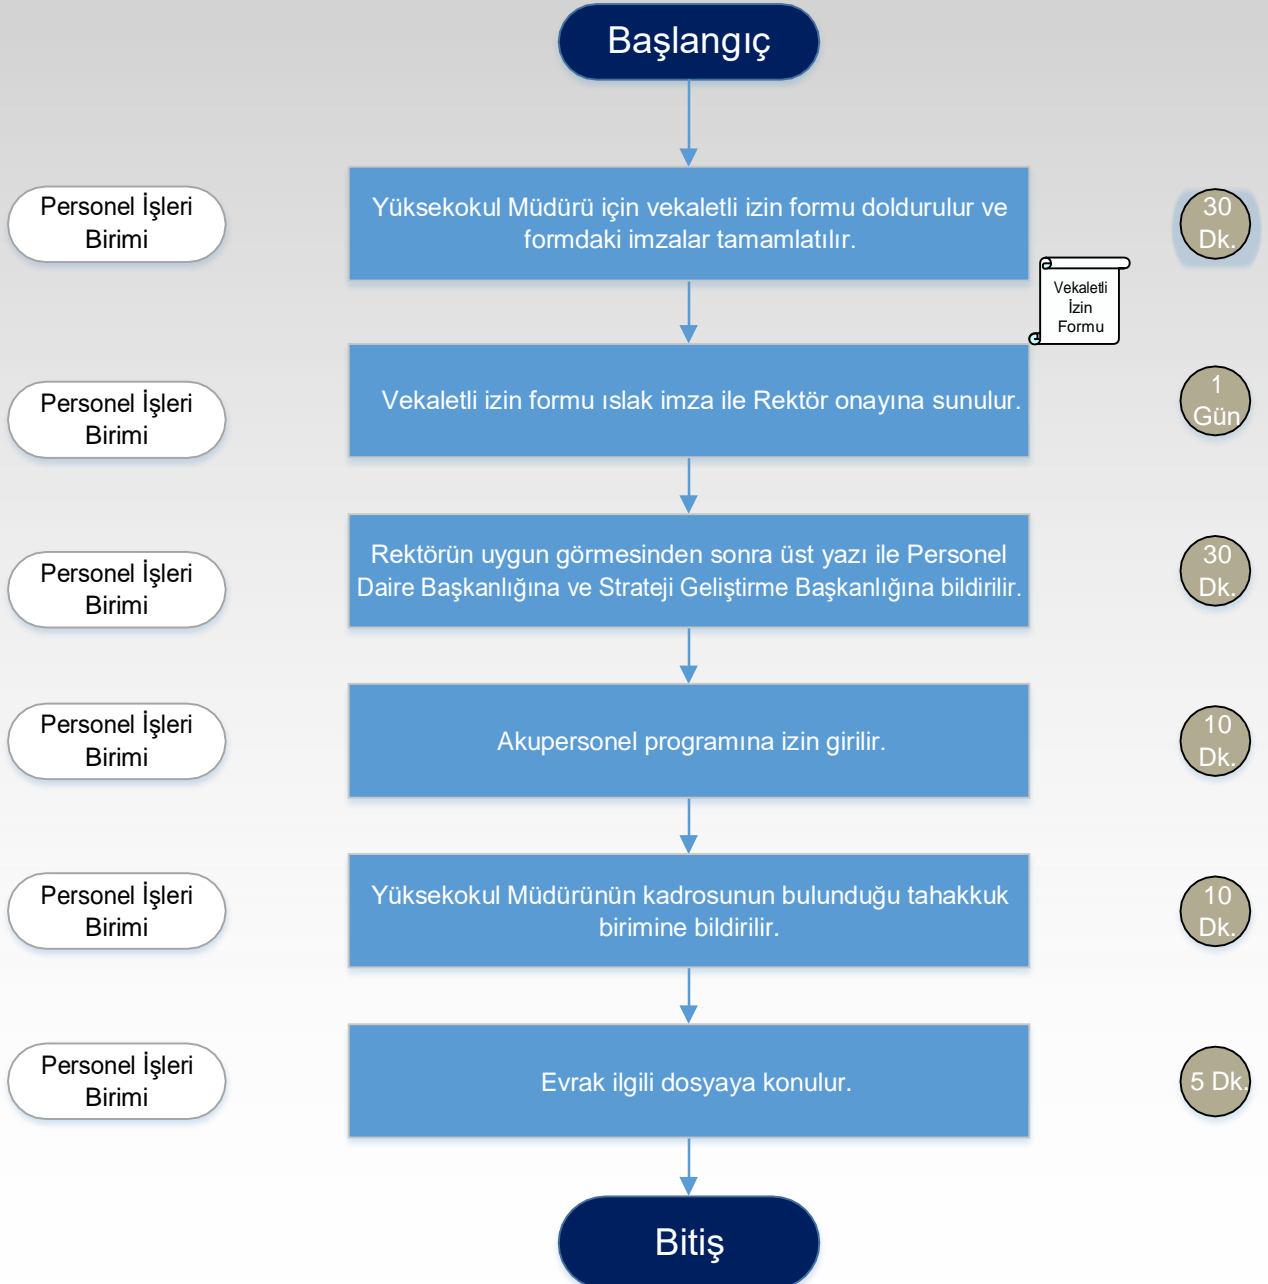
Başlangıç

Personel İşleri Birimi

Yüksekokul Müdürü için vekaletli izin formu doldurulur ve formdaki imzalar tamamlatılır.

30 Dk.

Vekaletli İzin Formu

Personel İşleri Birimi

Vekaletli izin formu ıslak imza ile Rektör onayına sunulur.

1 Gün

Personel İşleri Birimi

Rektörün uygun görmesinden sonra üst yazı ile Personel Daire Başkanlığına ve Strateji Geliştirme Başkanlığına bildirilir.

30 Dk.

Personel İşleri Birimi

Akupersonel programına izin girilir.

10 Dk.

Personel İşleri Birimi

Yüksekokul Müdürünün kadrosunun bulunduğu tahakkuk birimine bildirilir.

10 Dk.

Personel İşleri Birimi

Evrak ilgili dosyaya konulur.

5 Dk.

Bitiş